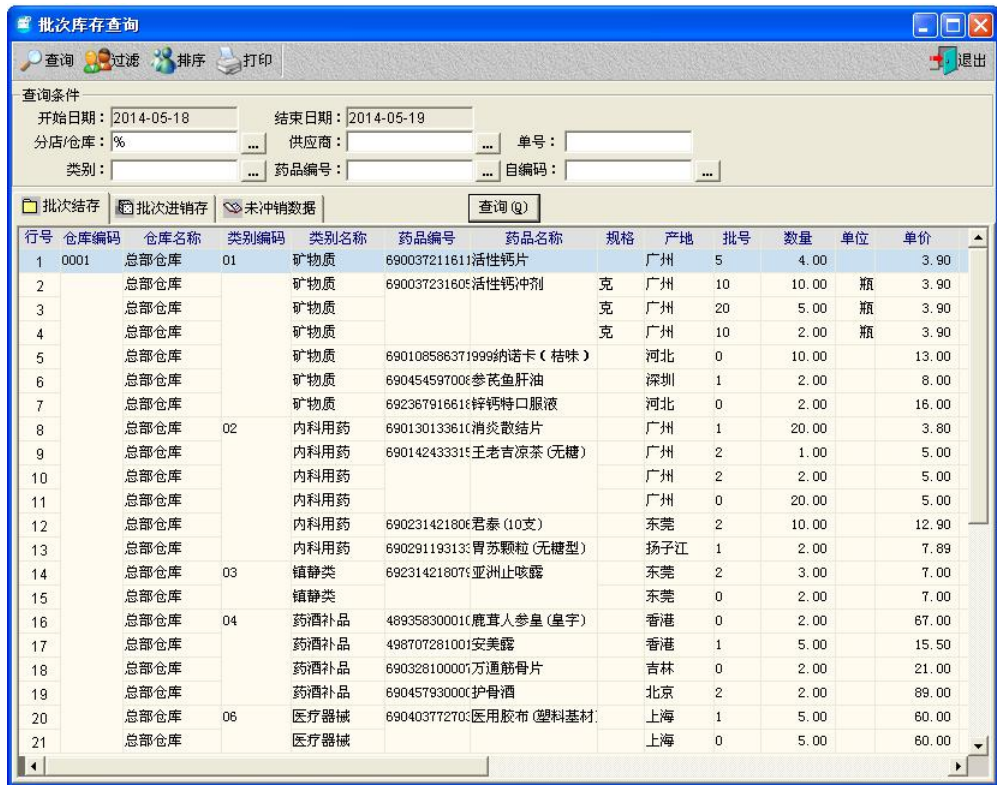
批次库存查询

查询 过滤 排序 打印 退出

查询条件
开始日期：2014-05-18 结束日期：2014-05-19
分店/仓库：% ... 供应商： ... 单号：
类别： ... 药品编号： ... 自编码： ...

批次结存 批次进销存 未冲销数据 查询(Q)

| 行号 | 仓库编码 | 仓库名称 | 类别编码 | 类别名称 | 药品编号 | 药品名称 | 规格 | 产地 | 批号 | 数量 | 单位 | 单价 |
|---|---|---|---|---|---|---|---|---|---|---|---|---|
| 1 | 0001 | 总部仓库 | 01 | 矿物质 | 690037211611 | 活性钙片 | | 广州 | 5 | 4.00 | | 3.90 |
| 2 | | 总部仓库 | | 矿物质 | 690037231605 | 活性钙冲剂 | 克 | 广州 | 10 | 10.00 | 瓶 | 3.90 |
| 3 | | 总部仓库 | | 矿物质 | | | 克 | 广州 | 20 | 5.00 | 瓶 | 3.90 |
| 4 | | 总部仓库 | | 矿物质 | | | 克 | 广州 | 10 | 2.00 | 瓶 | 3.90 |
| 5 | | 总部仓库 | | 矿物质 | 690108586371 | 999纳诺卡（桔味） | | 河北 | 0 | 10.00 | | 13.00 |
| 6 | | 总部仓库 | | 矿物质 | 690454597008 | 参芪鱼肝油 | | 深圳 | 1 | 2.00 | | 8.00 |
| 7 | | 总部仓库 | | 矿物质 | 692367916618 | 锌钙特口服液 | | 河北 | 0 | 2.00 | | 16.00 |
| 8 | | 总部仓库 | 02 | 内科用药 | 690130133610 | 消炎散结片 | | 广州 | 1 | 20.00 | | 3.80 |
| 9 | | 总部仓库 | | 内科用药 | 690142433315 | 王老吉凉茶（无糖） | | 广州 | 2 | 1.00 | | 5.00 |
| 10 | | 总部仓库 | | 内科用药 | | | | 广州 | 2 | 2.00 | | 5.00 |
| 11 | | 总部仓库 | | 内科用药 | | | | 广州 | 0 | 20.00 | | 5.00 |
| 12 | | 总部仓库 | | 内科用药 | 690231421806 | 君泰(10支) | | 东莞 | 2 | 10.00 | | 12.90 |
| 13 | | 总部仓库 | | 内科用药 | 690291193133 | 胃苏颗粒(无糖型) | | 扬子江 | 1 | 2.00 | | 7.89 |
| 14 | | 总部仓库 | 03 | 镇静类 | 692314218079 | 亚洲止咳露 | | 东莞 | 2 | 3.00 | | 7.00 |
| 15 | | 总部仓库 | | 镇静类 | | | | 东莞 | 0 | 2.00 | | 7.00 |
| 16 | | 总部仓库 | 04 | 药酒补品 | 489358300010 | 鹿茸人参皇(皇宇) | | 香港 | 0 | 2.00 | | 67.00 |
| 17 | | 总部仓库 | | 药酒补品 | 498707281001 | 安美露 | | 香港 | 1 | 5.00 | | 15.50 |
| 18 | | 总部仓库 | | 药酒补品 | 690328100001 | 万通筋骨片 | | 吉林 | 0 | 2.00 | | 21.00 |
| 19 | | 总部仓库 | | 药酒补品 | 690457930000 | 护骨酒 | | 北京 | 2 | 2.00 | | 89.00 |
| 20 | | 总部仓库 | 06 | 医疗器械 | 690403772703 | 医用胶布(塑料基材) | | 上海 | 1 | 5.00 | | 60.00 |
| 21 | | 总部仓库 | | 医疗器械 | | | | 上海 | 0 | 5.00 | | 60.00 |